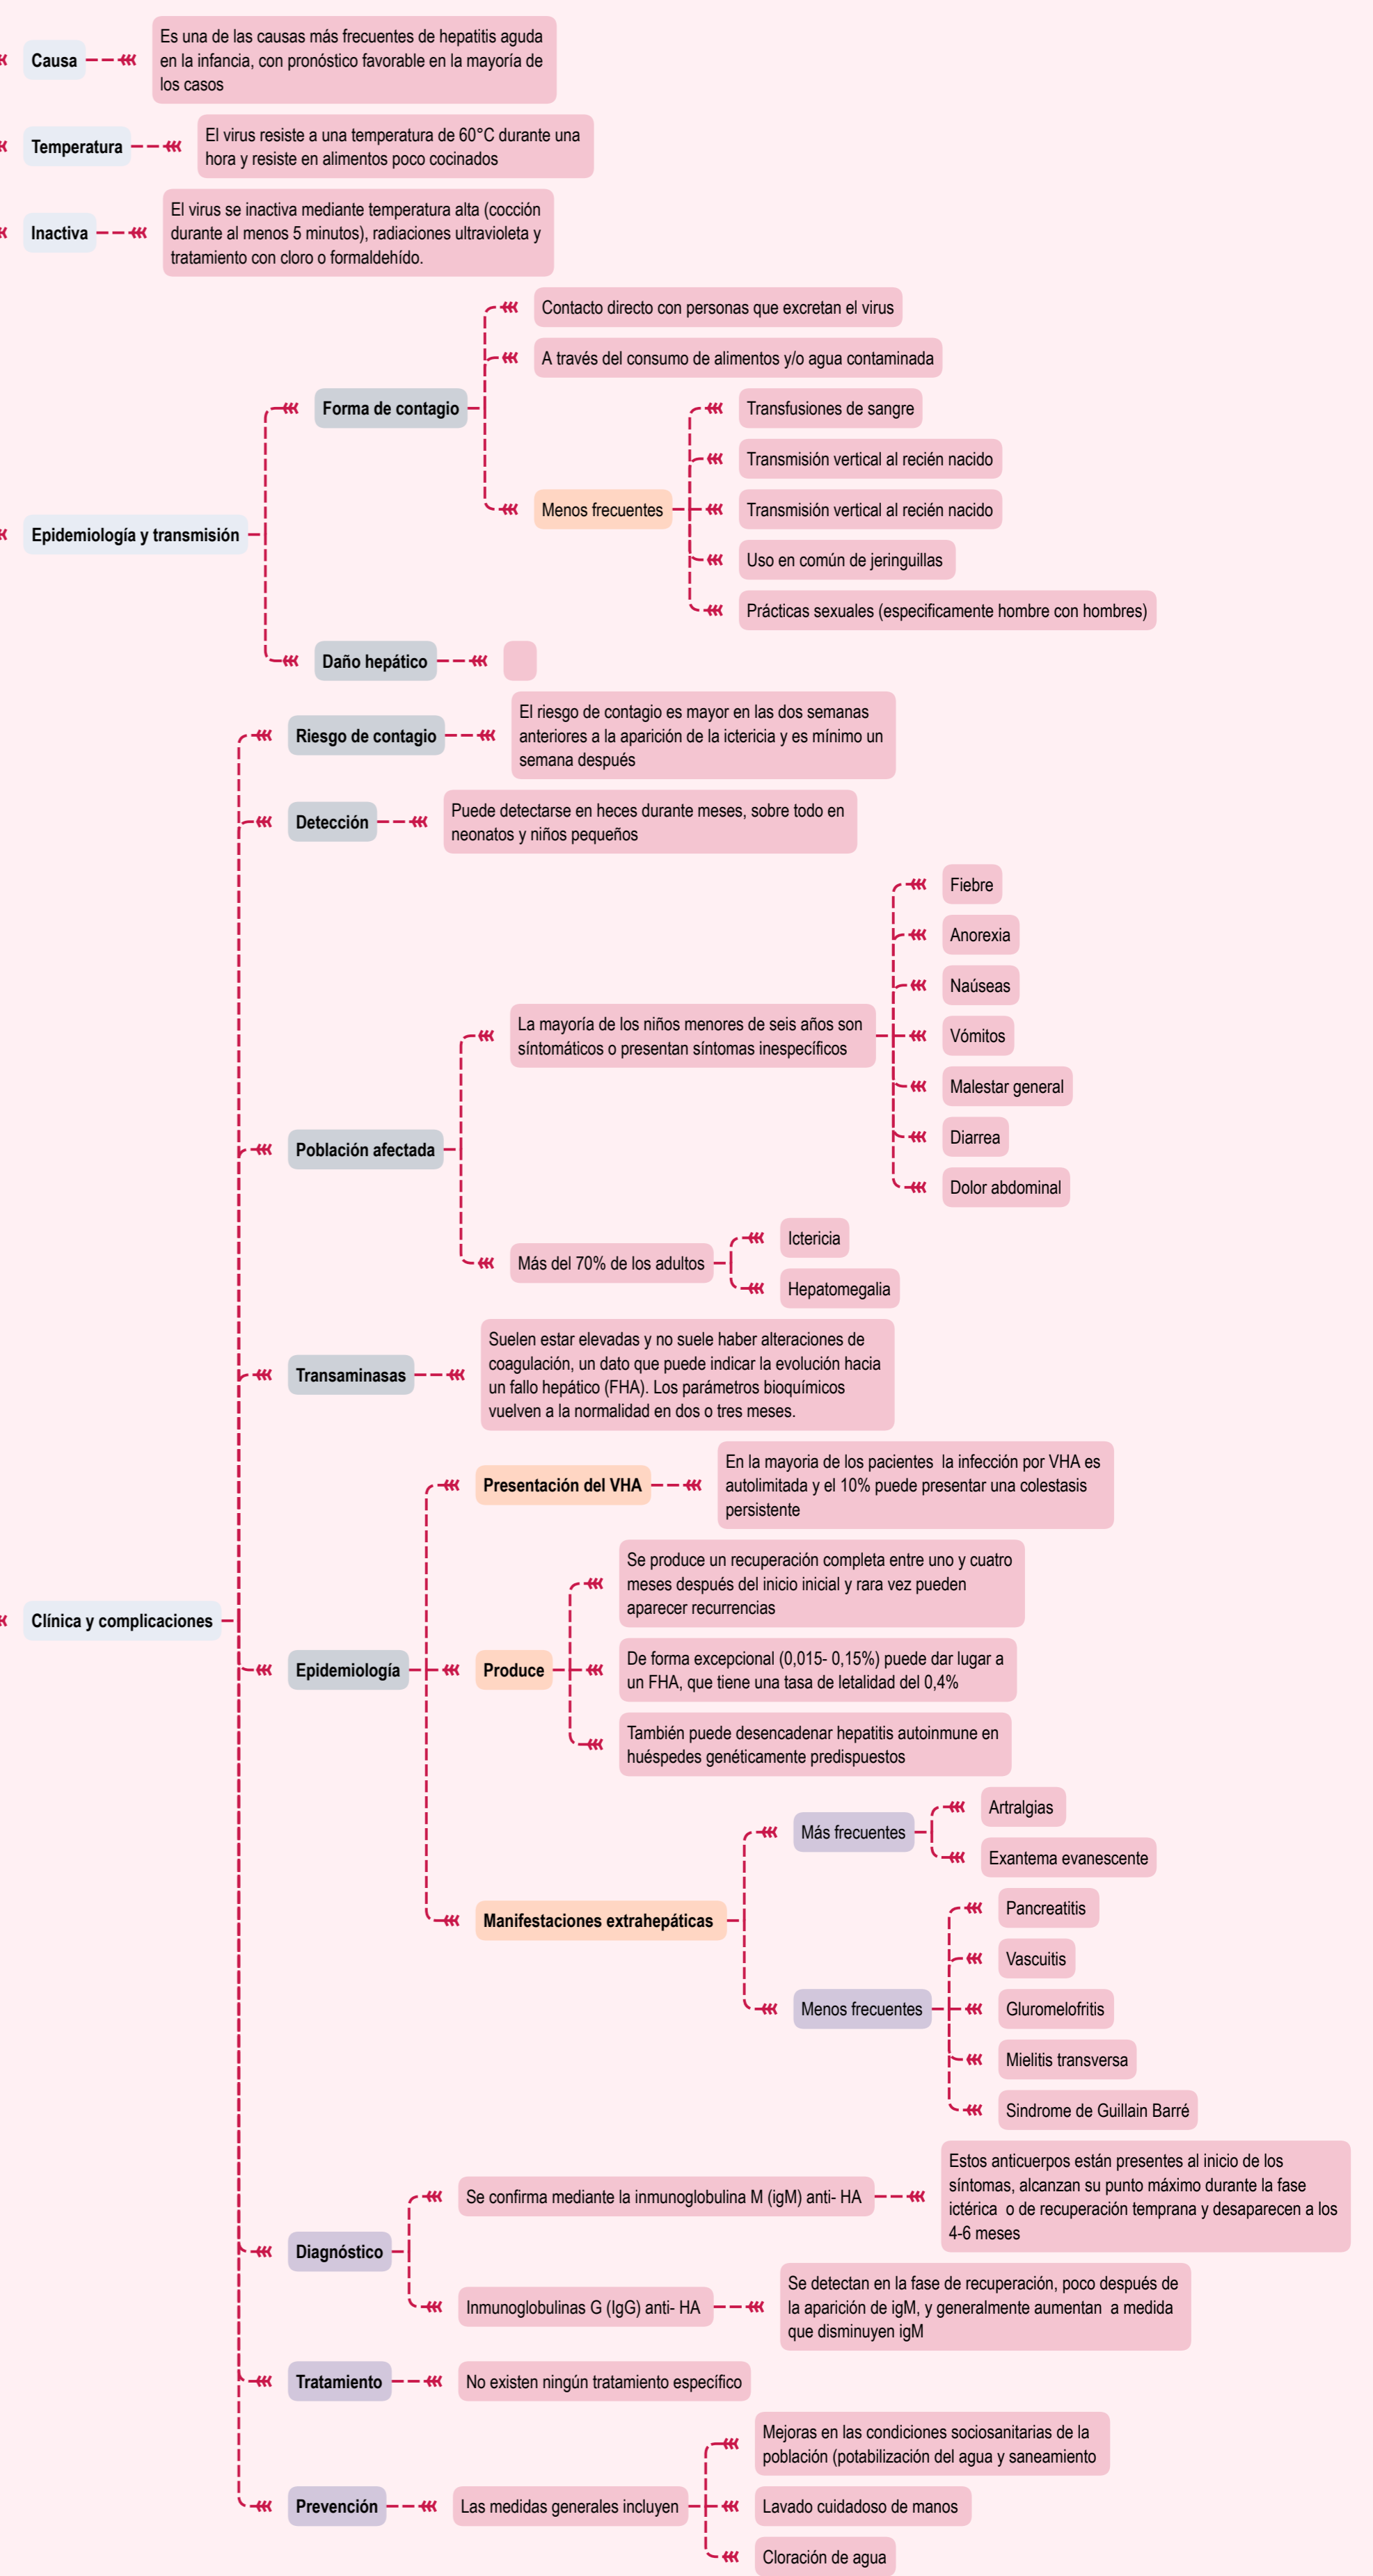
Causa

Es una de las causas más frecuentes de hepatitis aguda en la infancia, con pronóstico favorable en la mayoría de los casos

Temperatura

El virus resiste a una temperatura de 60°C durante una hora y resiste en alimentos poco cocinados

Inactiva

El virus se inactiva mediante temperatura alta (cocción durante al menos 5 minutos), radiaciones ultravioleta y tratamiento con cloro o formaldehído.

Epidemiología y transmisión

Forma de contagio

Contacto directo con personas que excretan el virus

A través del consumo de alimentos y/o agua contaminada

Menos frecuentes

Transfusiones de sangre

Transmisión vertical al recién nacido

Transmisión vertical al recién nacido

Uso en común de jeringuillas

Prácticas sexuales (especificamente hombre con hombres)

Daño hepático

Clínica y complicaciones

Riesgo de contagio

El riesgo de contagio es mayor en las dos semanas anteriores a la aparición de la ictericia y es mínimo un semana después

Detección

Puede detectarse en heces durante meses, sobre todo en neonatos y niños pequeños

Población afectada

La mayoría de los niños menores de seis años son síntomáticos o presentan síntomas inespecíficos

Fiebre

Anorexia

Naúseas

Vómitos

Malestar general

Diarrea

Dolor abdominal

Más del 70% de los adultos

Ictericia

Hepatomegalia

Transaminasas

Suelen estar elevadas y no suele haber alteraciones de coagulación, un dato que puede indicar la evolución hacia un fallo hepático (FHA). Los parámetros bioquímicos vuelven a la normalidad en dos o tres meses.

Epidemiología

Presentación del VHA

En la mayoria de los pacientes la infección por VHA es autolimitada y el 10% puede presentar una colestasis persistente

Produce

Se produce un recuperación completa entre uno y cuatro meses después del inicio inicial y rara vez pueden aparecer recurrencias

De forma excepcional (0,015- 0,15%) puede dar lugar a un FHA, que tiene una tasa de letalidad del 0,4%

También puede desencadenar hepatitis autoinmune en huéspedes genéticamente predispuestos

Manifestaciones extrahepáticas

Más frecuentes

Artralgias

Exantema evanescente

Menos frecuentes

Pancreatitis

Vascuitis

Gluromelofritis

Mielitis transversa

Sindrome de Guillain Barré

Diagnóstico

Se confirma mediante la inmunoglobulina M (igM) anti- HA

Estos anticuerpos están presentes al inicio de los síntomas, alcanzan su punto máximo durante la fase ictérica o de recuperación temprana y desaparecen a los 4-6 meses

Inmunoglobulinas G (IgG) anti- HA

Se detectan en la fase de recuperación, poco después de la aparición de igM, y generalmente aumentan a medida que disminuyen igM

Tratamiento

No existen ningún tratamiento específico

Prevención

Las medidas generales incluyen

Mejoras en las condiciones sociosanitarias de la población (potabilización del agua y saneamiento

Lavado cuidadoso de manos

Cloración de agua